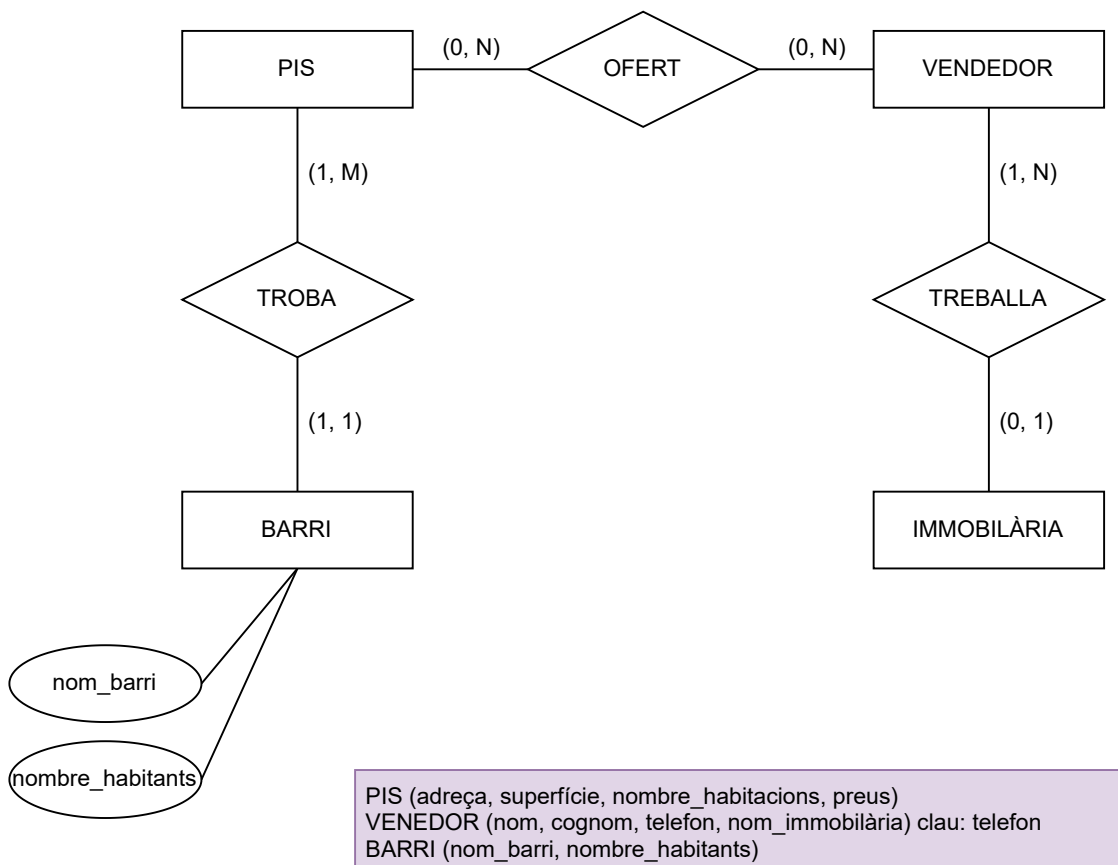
PIS

(0, N)

OFERT

(0, N)

VENDEDOR

(1, M)

(1, N)

TROBA

TREBALLA

(1, 1)

(0, 1)

BARRI

IMMOBILÀRIA

nom_barri

nombre_habitants

PIS (adreça, superfície, nombre_habitacions, preus)
VENEDOR (nom, cognom, telefon, nom_immobilària) clau: telefon
BARRI (nom_barri, nombre_habitants)